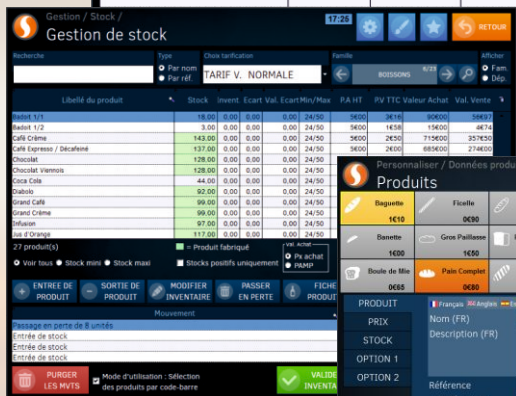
Gestion / Stock /
Gestion de stock
17:25
RETOUR

Recherche
Type
Par nom
Par réf.
Choix tarification
TARIF V. NORMALE
Famille
BOISSONS
6/23
Afficher
Fam.
Dép.

| Libellé du produit | Stock | Invent | Ecart | Val. Ecart | Min/Max | P.A HT | PV TTC | Valeur Achat | Val. Vente |
|---|---|---|---|---|---|---|---|---|---|
| Badoit 1/1 | 18.00 | 0.00 | 0.00 | 0.00 | 24/50 | 5€00 | 3€16 | 90€00 | 56€87 |
| Badoit 1/2 | 3.00 | 0.00 | 0.00 | 0.00 | 24/50 | 5€00 | 1€58 | 15€00 | 4€74 |
| Café Crème | 143.00 | 0.00 | 0.00 | 0.00 | 24/50 | 5€00 | 2€50 | 715€00 | 357€50 |
| Café Expresso / Décaféiné | 137.00 | 0.00 | 0.00 | 0.00 | 24/50 | 5€00 | 2€00 | 685€00 | 274€00 |
| Chocolat | 128.00 | 0.00 | 0.00 | 0.00 | 24/50 | | | | |
| Chocolat Viennois | 128.00 | 0.00 | 0.00 | 0.00 | 24/50 | | | | |
| Coca Cola | 44.00 | 0.00 | 0.00 | 0.00 | 24/50 | | | | |
| Diabolo | 92.00 | 0.00 | 0.00 | 0.00 | 24/50 | | | | |
| Grand Café | 99.00 | 0.00 | 0.00 | 0.00 | 24/50 | | | | |
| Grand Crème | 99.00 | 0.00 | 0.00 | 0.00 | 24/50 | | | | |
| Infusion | 97.00 | 0.00 | 0.00 | 0.00 | 24/50 | | | | |
| Jus d'Orange | 117.00 | 0.00 | 0.00 | 0.00 | 24/50 | | | | |

27 produit(s)
= Produit fabriqué
Val. Achat
Voir tous
Stock mini
Stock maxi
Stocks positifs uniquement
Px achat
PAMP

ENTREE DE PRODUIT
SORTIE DE PRODUIT
MODIFIER INVENTAIRE
PASSER EN PERTE
FICHE PRODUIT

Mouvement
Passage en perte de 8 unités
Entrée de stock
Entrée de stock
Entrée de stock

PURGER LES MVTS
Mode d'utilisation : Sélection des produits par code-barre
VALIDER INVENTAIRE

Personnaliser / Données produ
Produits
Baguette
1€10
Ficelle
0€90
Banette
1€00
Gros Paillasse
1€00
Boule de Mie
0€65
Pain Complet
0€80
PRODUIT
PRIX
STOCK
OPTION 1
OPTION 2
Français
English
Nom (FR)
Description (FR)
Référence